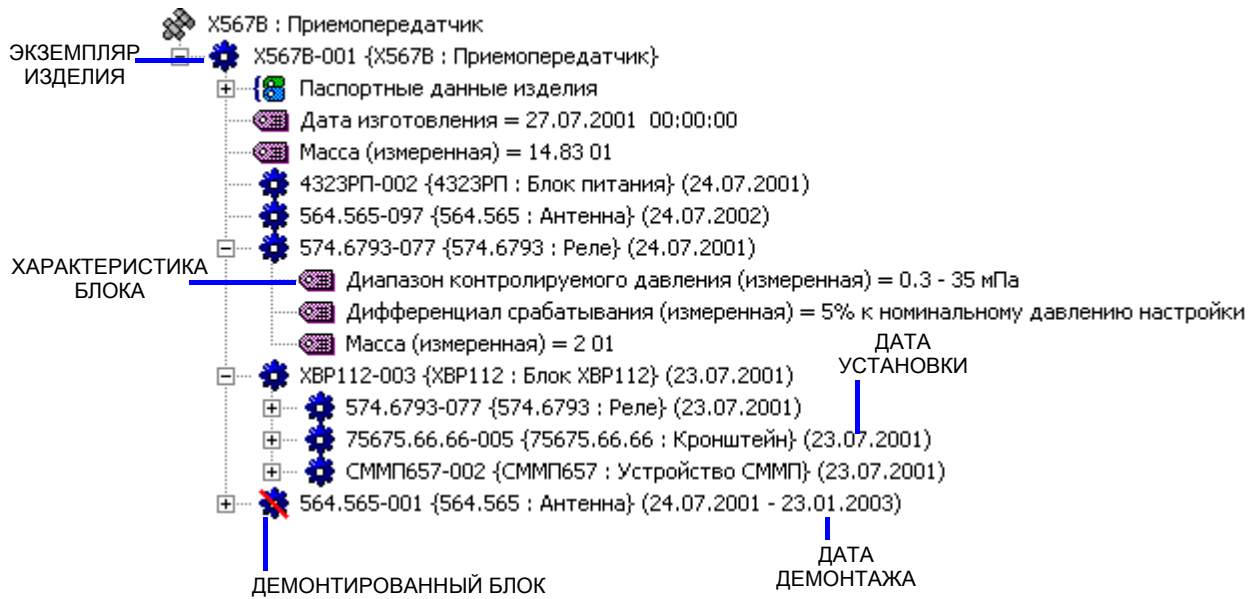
X567B : Приемопередатчик

ЭКЗЕМПЛЯР ИЗДЕЛИЯ

X567B-001 {X567B : Приемопередатчик}

Паспортные данные изделия

Дата изготовления = 27.07.2001 00:00:00

Масса (измеренная) = 14.83 01

4323РП-002 {4323РП : Блок питания} (24.07.2001)

564.565-097 {564.565 : Антенна} (24.07.2002)

574.6793-077 {574.6793 : Реле} (24.07.2001)

ХАРАКТЕРИСТИКА БЛОКА

Диапазон контролируемого давления (измеренная) = 0.3 - 35 мПа

Дифференциал срабатывания (измеренная) = 5% к номинальному давлению настройки

Масса (измеренная) = 2 01

ДАТА УСТАНОВКИ

ХВР112-003 {ХВР112 : Блок ХВР112} (23.07.2001)

574.6793-077 {574.6793 : Реле} (23.07.2001)

75675.66.66-005 {75675.66.66 : Кронштейн} (23.07.2001)

СММП657-002 {СММП657 : Устройство СММП} (23.07.2001)

564.565-001 {564.565 : Антенна} (24.07.2001 - 23.01.2003)

ДАТА ДЕМОНТАЖА

ДЕМОНТИРОВАННЫЙ БЛОК